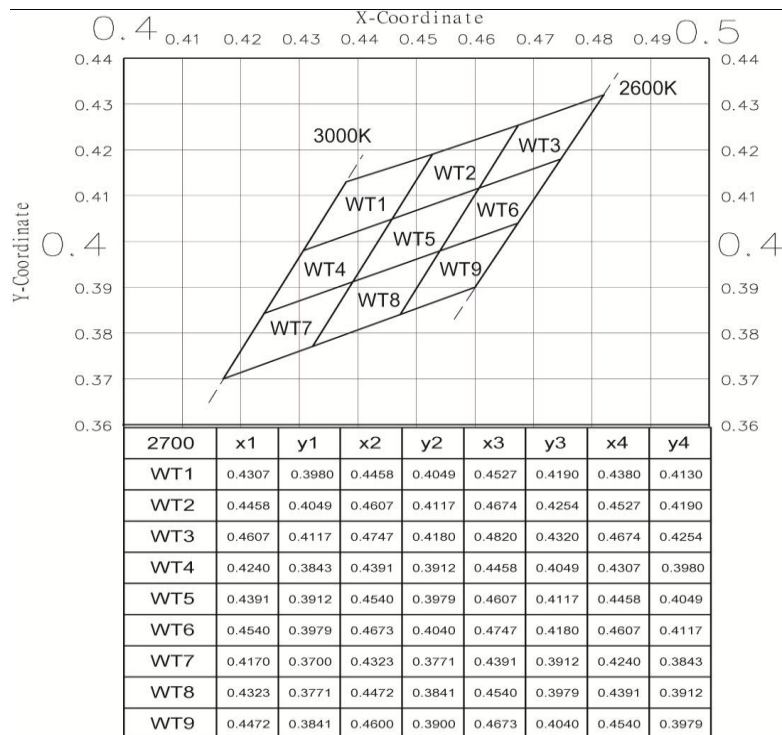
X-Coordinate

0.4 0.41 0.42 0.43 0.44 0.45 0.46 0.47 0.48 0.49 0.5

0.44
0.43
0.42
0.41
0.4
0.39
0.38
0.37
0.36

Y-Coordinate

0.44
0.43
0.42
0.41
0.4
0.39
0.38
0.37
0.36

2600K
3000K
WT3
WT2
WT1
WT6
WT5
WT4
WT9
WT8
WT7

| 2700 | x1 | y1 | x2 | y2 | x3 | y3 | x4 | y4 |
|---|---|---|---|---|---|---|---|---|
| WT1 | 0.4307 | 0.3980 | 0.4458 | 0.4049 | 0.4527 | 0.4190 | 0.4380 | 0.4130 |
| WT2 | 0.4458 | 0.4049 | 0.4607 | 0.4117 | 0.4674 | 0.4254 | 0.4527 | 0.4190 |
| WT3 | 0.4607 | 0.4117 | 0.4747 | 0.4180 | 0.4820 | 0.4320 | 0.4674 | 0.4254 |
| WT4 | 0.4240 | 0.3843 | 0.4391 | 0.3912 | 0.4458 | 0.4049 | 0.4307 | 0.3980 |
| WT5 | 0.4391 | 0.3912 | 0.4540 | 0.3979 | 0.4607 | 0.4117 | 0.4458 | 0.4049 |
| WT6 | 0.4540 | 0.3979 | 0.4673 | 0.4040 | 0.4747 | 0.4180 | 0.4607 | 0.4117 |
| WT7 | 0.4170 | 0.3700 | 0.4323 | 0.3771 | 0.4391 | 0.3912 | 0.4240 | 0.3843 |
| WT8 | 0.4323 | 0.3771 | 0.4472 | 0.3841 | 0.4540 | 0.3979 | 0.4391 | 0.3912 |
| WT9 | 0.4472 | 0.3841 | 0.4600 | 0.3900 | 0.4673 | 0.4040 | 0.4540 | 0.3979 |